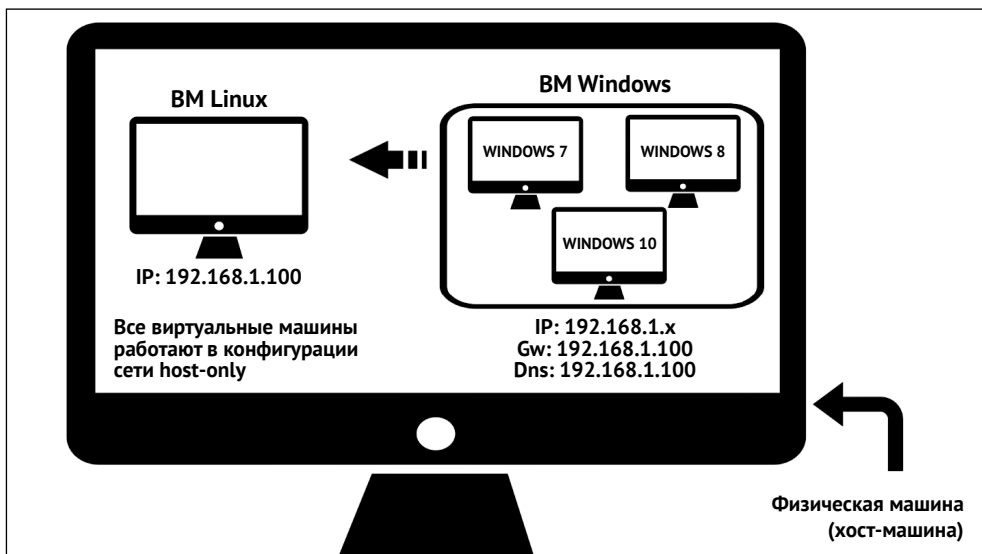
ВМ Linux

IP: 192.168.1.100

ВМ Windows

WINDOWS 7

WINDOWS 8

WINDOWS 10

Все виртуальные машины работают в конфигурации сети host-only

IP: 192.168.1.x
Gw: 192.168.1.100
Dns: 192.168.1.100

Физическая машина (хост-машина)